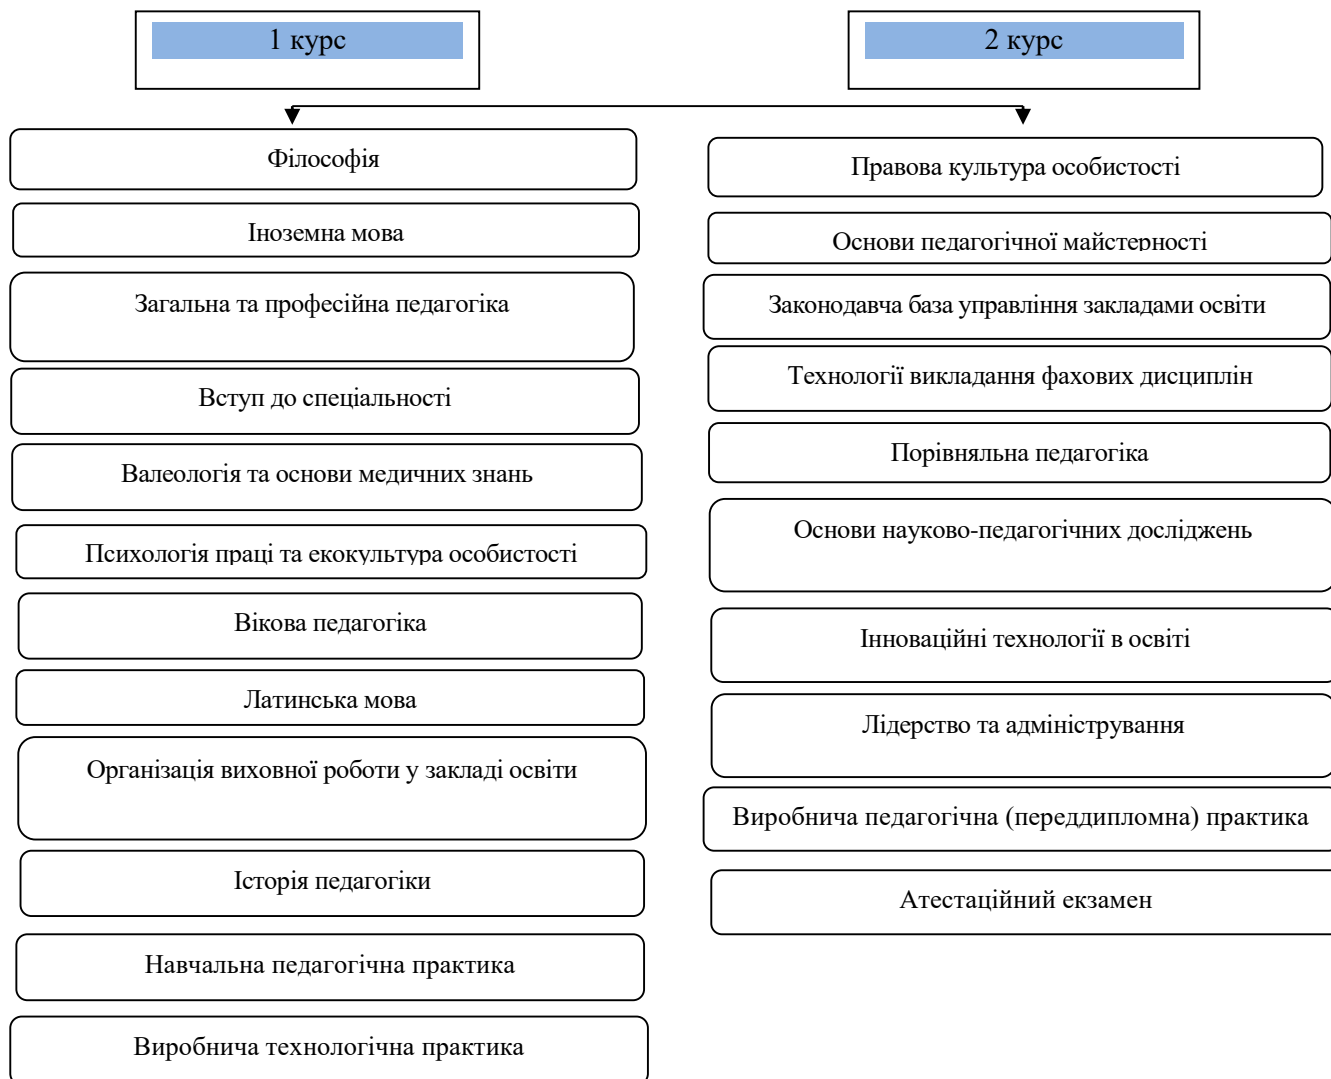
1 курс

2 курс

Філософія

Іноземна мова

Загальна та професійна педагогіка

Вступ до спеціальності

Валеологія та основи медичних знань

Психологія праці та екокультура особистості

Вікова педагогіка

Латинська мова

Організація виховної роботи у закладі освіти

Історія педагогіки

Навчальна педагогічна практика

Виробнича технологічна практика

Правова культура особистості

Основи педагогічної майстерності

Законодавча база управління закладами освіти

Технології викладання фахових дисциплін

Порівняльна педагогіка

Основи науково-педагогічних досліджень

Інноваційні технології в освіті

Лідерство та адміністрування

Виробнича педагогічна (переддипломна) практика

Атестаційний екзамен